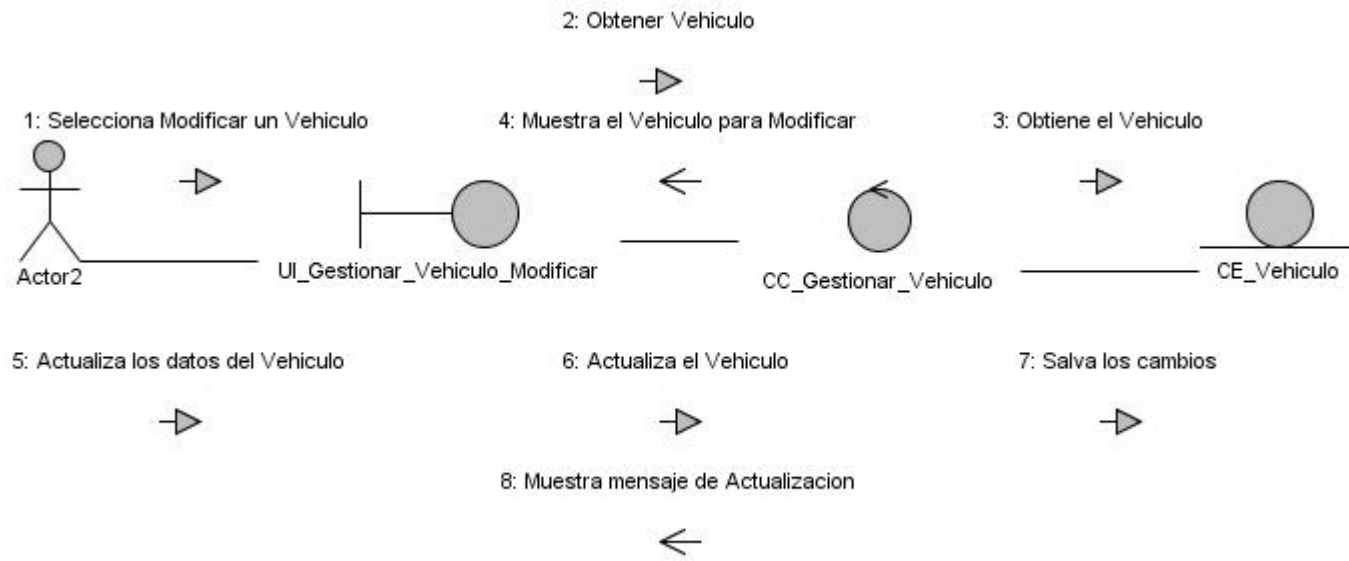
2: Obtener Vehiculo

1: Selecciona Modificar un Vehiculo

4: Muestra el Vehiculo para Modificar

3: Obtiene el Vehiculo

Actor2

UI_Gestionar_Vehiculo_Modificar

CC_Gestionar_Vehiculo

CE_Vehiculo

5: Actualiza los datos del Vehiculo

6: Actualiza el Vehiculo

7: Salva los cambios

8: Muestra mensaje de Actualizacion